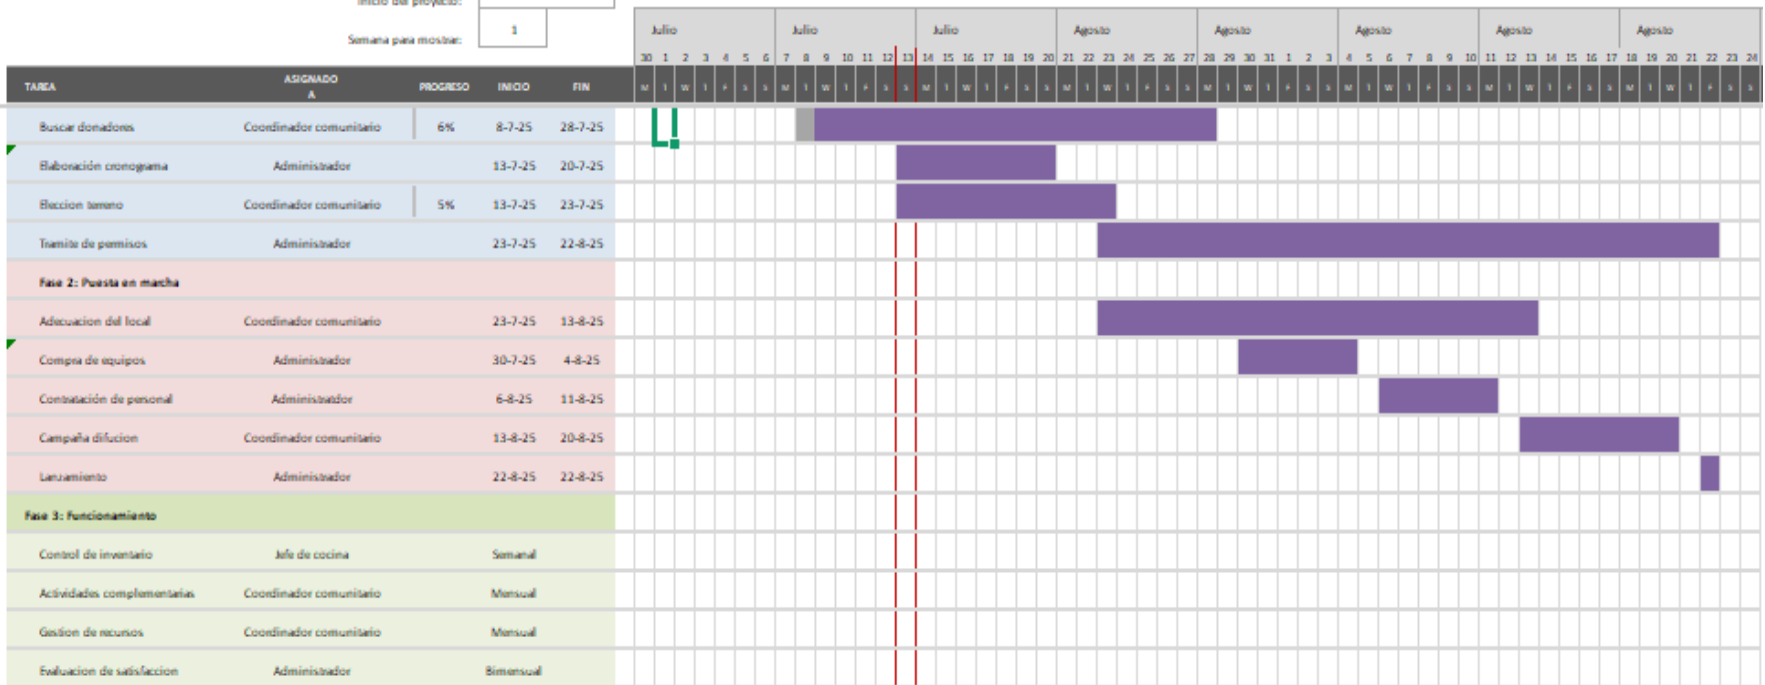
Inicio del proyecto:

Semana para mostrar: 1

| TAREA | ASIGNADO A | PROGRESO | INICIO | FIN |
|---|---|---|---|---|
| Buscar donadores | Coordinador comunitario | 6% | 8-7-25 | 28-7-25 |
| Elaboración cronograma | Administrador | | 13-7-25 | 20-7-25 |
| Eleccion terreno | Coordinador comunitario | 5% | 13-7-25 | 23-7-25 |
| Tramite de permisos | Administrador | | 23-7-25 | 22-8-25 |
| Fase 2: Puesta en marcha | | | | |
| Adecuacion del local | Coordinador comunitario | | 23-7-25 | 13-8-25 |
| Compra de equipos | Administrador | | 30-7-25 | 4-8-25 |
| Contratación de personal | Administrador | | 6-8-25 | 11-8-25 |
| Campaña difucion | Coordinador comunitario | | 13-8-25 | 20-8-25 |
| Lanzamiento | Administrador | | 22-8-25 | 22-8-25 |
| Fase 3: Funcionamiento | | | | |
| Control de inventario | Jefe de cocina | | Semanal | |
| Actividades complementarias | Coordinador comunitario | | Mensual | |
| Gestion de recursos | Coordinador comunitario | | Mensual | |
| Evaluacion de satisfaccion | Administrador | | Bimensual | |

Julio Julio Julio Agosto Agosto Agosto Agosto Agosto

30 1 2 3 4 5 6 7 8 9 10 11 12 13 14 15 16 17 18 19 20 21 22 23 24 25 26 27 28 29 30 31 1 2 3 4 5 6 7 8 9 10 11 12 13 14 15 16 17 18 19 20 21 22 23 24

M T W T F S S M T W T F S S M T W T F S S M T W T F S S M T W T F S S M T W T F S S M T W T F S S M T W T F S S